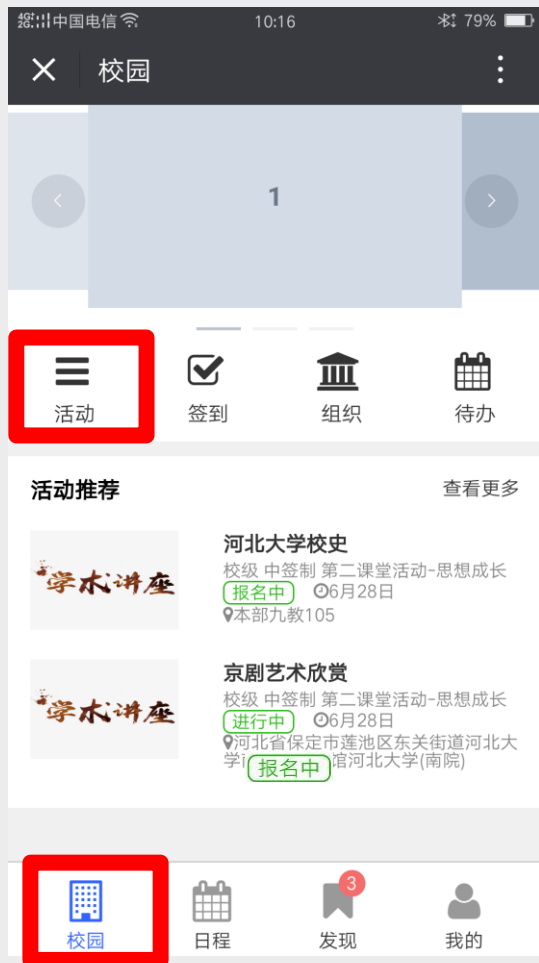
中国电信 10:16 79%

校园

1

活动 签到 组织 待办

活动推荐 查看更多

学术讲座

河北大学校史
校级 中签制 第二课堂活动-思想成长
报名中 6月28日
本部九教105

学术讲座

京剧艺术欣赏
校级 中签制 第二课堂活动-思想成长
进行中 6月28日
河北省保定市莲池区东关街道河北大学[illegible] 报名中 馆河北大学(南院)

校园 日程 3 发现 我的